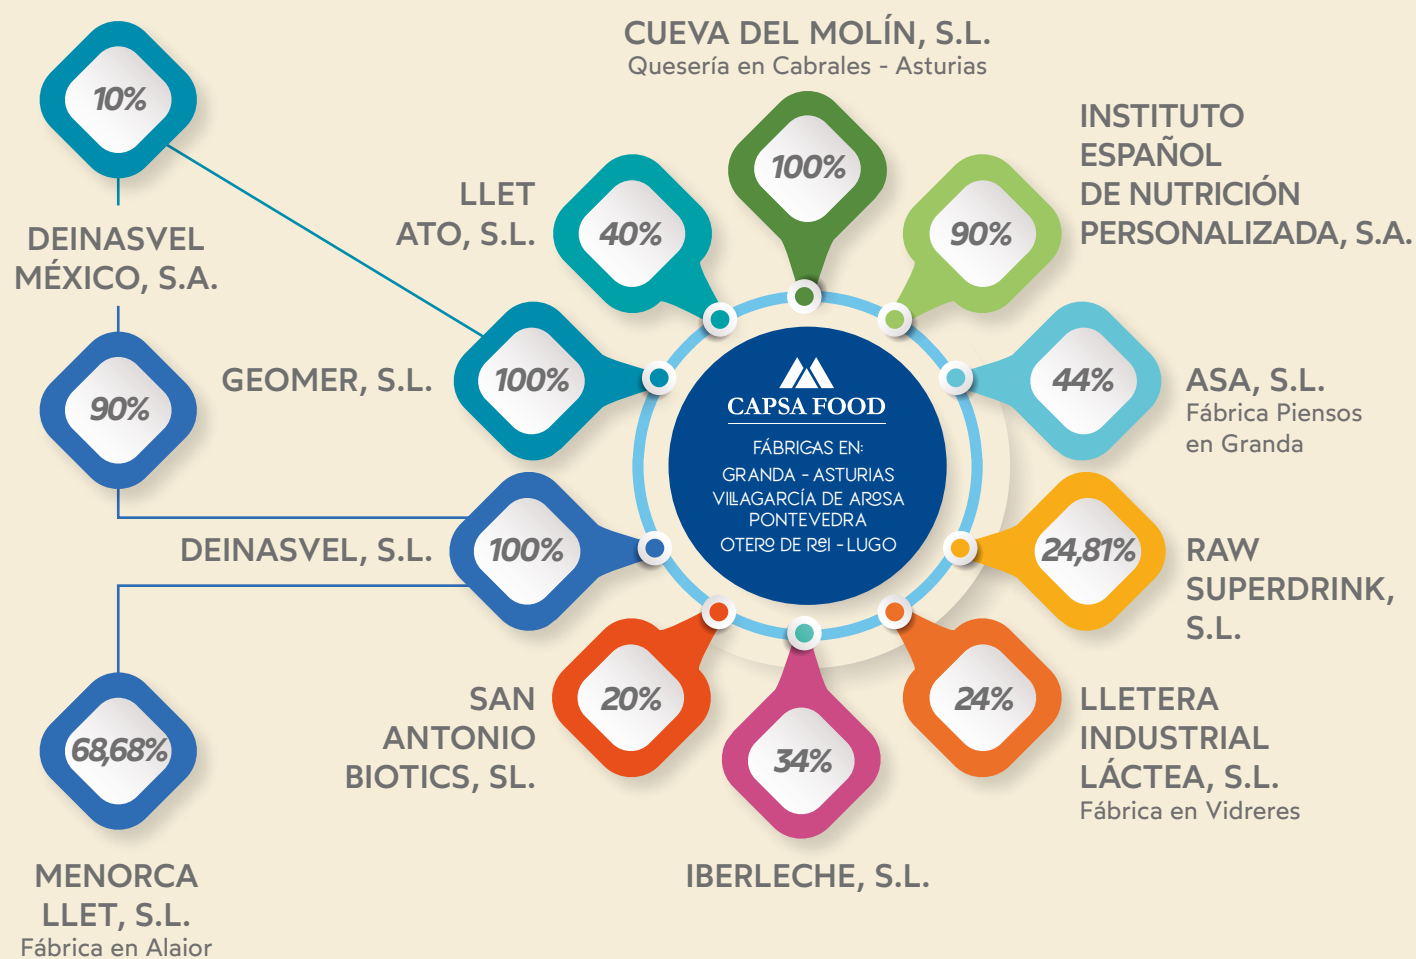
10%

DEINASVEL MÉXICO, S.A.

90%

CUEVA DEL MOLÍN, S.L.
Quesería en Cabrales - Asturias

100%

LLET ATO, S.L.

40%

INSTITUTO ESPAÑOL DE NUTRICIÓN PERSONALIZADA, S.A.

90%

GEOMER, S.L.

100%

CAPSA FOOD
FÁBRICAS EN:
GRANDA - ASTURIAS
VILLAGARCÍA DE AROSA PONTEVEDRA
OTERO DE REI - LUGO

44%

ASA, S.L.
Fábrica Piensos en Granda

DEINASVEL, S.L.

100%

24,81%

RAW SUPERDRINK, S.L.

SAN ANTONIO BIOTICS, SL.

20%

34%

24%

LLETERA INDUSTRIAL LÁCTEA, S.L.
Fábrica en Vidreres

68,68%

MENORCA LLET, S.L.
Fábrica en Alaior

IBERLECHE, S.L.